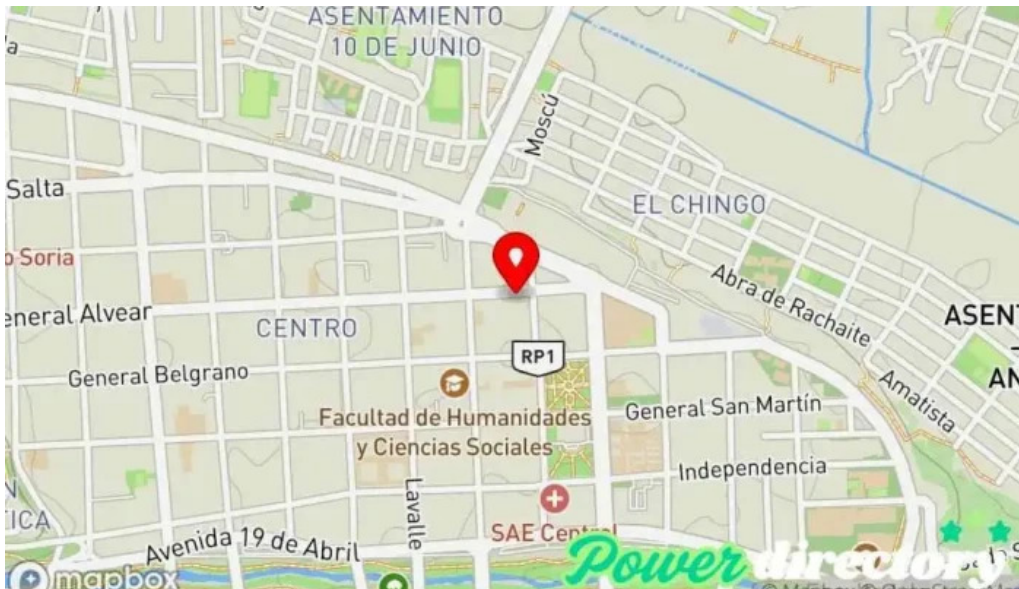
ASENTAMIENTO
10 DE JUNIO
Moscú
Salta
EL CHINGO
o Soria
Abra de Rachaite
eneral Alvear
CENTRO
ASENT
AN
RP1
General Belgrano
Amatista
Facultad de Humanidades y Ciencias Sociales
General San Martín
Independencia
Lavalle
ICA
SAE Central
Avenida 19 de Abril
mapbox
Power directory